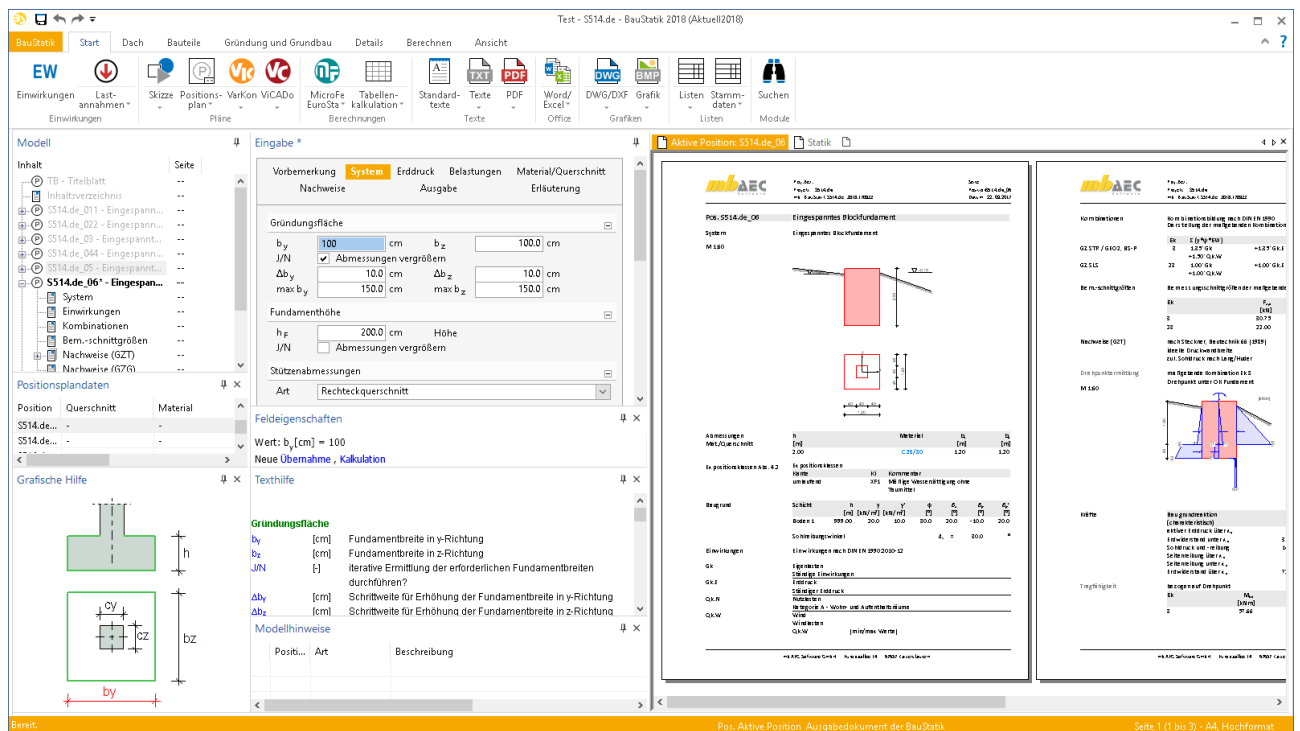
Test - S514.de - BauStatik 2018 (Aktuell2018)

BauStatik | Start | Dach | Bauteile | Gründung und Grundbau | Details | Berechnen | Ansicht

EW Einwirkungen | Lastannahmen | Einwirkungen
Skizze | Positionsplan | VarKon | ViCADo | Pläne
MicroFe EuroSta | Tabellenkalkulation | Berechnungen
Standardtexte | Texte | PDF | Texte
Word/Excel | Office
DWG/DXF | Grafik | Grafiken
Listen | Stammdaten | Listen
Suchen | Module

Modell
Inhalt | Seite
TB - Titelblatt --
Inhaltsverzeichnis --
S514.de_011 - Eingespann... --
S514.de_022 - Eingespann... --
S514.de_03 - Eingespannt... --
S514.de_044 - Eingespann... --
S514.de_05 - Eingespannt... --
S514.de_06* - Eingespan... --
System --
Einwirkungen --
Kombinationen --
Bem.-schnittgrößen --
Nachweise (GZT) --
Nachweise (GZG) --

Positionsplandaten
| Position | Querschnitt | Material |
|---|---|---|
| S514.de... | - | - |
| S514.de... | - | - |

Grafische Hilfe
h
cy
cz
bz
by

Eingabe *
Vorbemerkung | System | Erddruck | Belastungen | Material/Querschnitt
Nachweise | Ausgabe | Erläuterung

Gründungsfläche
$b_y$ 100 cm $b_z$ 100.0 cm
J/N Abmessungen vergrößern
$\Delta b_y$ 10.0 cm $\Delta b_z$ 10.0 cm
max $b_y$ 150.0 cm max $b_z$ 150.0 cm

Fundamenthöhe
$h_F$ 200.0 cm Höhe
J/N Abmessungen vergrößern

Stützenabmessungen
Art Rechteckquerschnitt

Feldeigenschaften
Wert: $b_y$[cm] = 100
Neue Übernahme , Kalkulation

Texthilfe
Gründungsfläche
$b_y$ [cm] Fundamentbreite in y-Richtung
$b_z$ [cm] Fundamentbreite in z-Richtung
J/N [-] iterative Ermittlung der erforderlichen Fundamentbreiten durchführen?
$\Delta b_y$ [cm] Schrittweite für Erhöhung der Fundamentbreite in y-Richtung
$\Delta b_z$ [cm] Schrittweite für Erhöhung der Fundamentbreite in z-Richtung

Modellhinweise
Positi... | Art | Beschreibung

Aktive Position: S514.de_06 | Statik

Pos. S514.de_06 Eingespanntes Blockfundament
System Eingespanntes Blockfundament
M 1:50
Abmessungen
Einwirkungen Einwirkungen nach DIN EN 1990:2010-12
Gk Eigenlasten
Gk,E Erddruck
Qk,N Nutzlasten
Qk,W Wind
mb AEC Software GmbH

Kombinationen
Bem.-schnittgrößen
Nachweise (GZT)
M 1:50
Kräfte
Tragfähigkeit

Bereit.
Pos. Aktive Position. Ausgabedokument der BauStatik
Seite 1 (bis 3) - A4, Hochformat